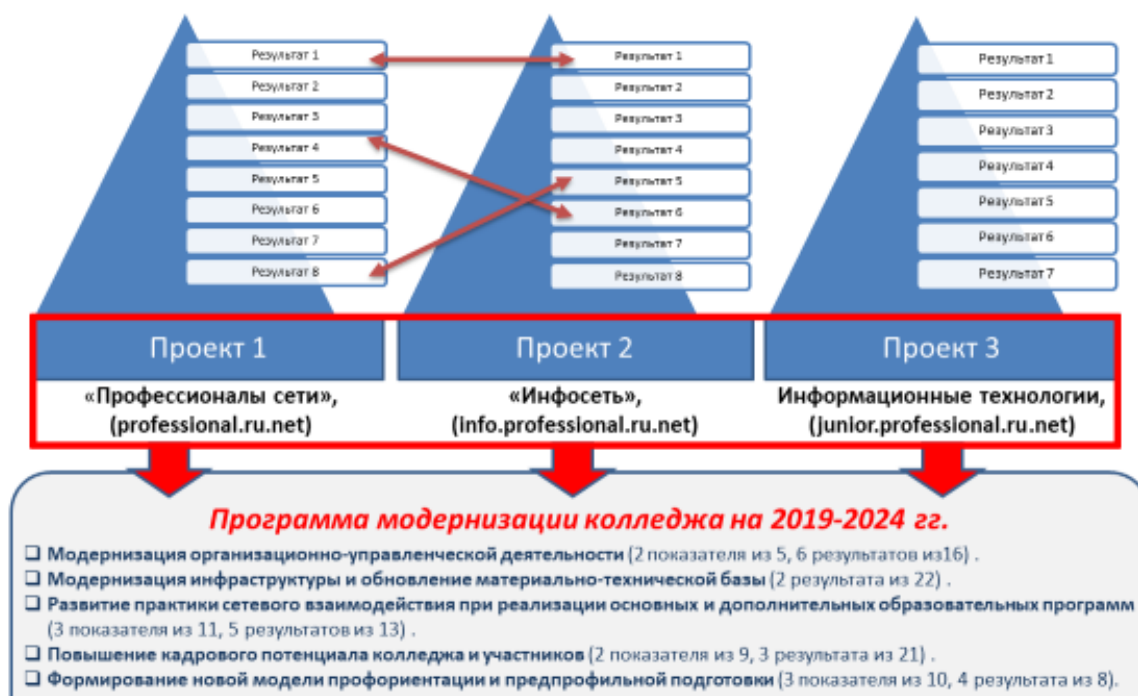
Результат 1
Результат 2
Результат 3
Результат 4
Результат 5
Результат 6
Результат 7
Результат 8

Результат 1
Результат 2
Результат 3
Результат 4
Результат 5
Результат 6
Результат 7
Результат 8

Результат 1
Результат 2
Результат 3
Результат 4
Результат 5
Результат 6
Результат 7

Проект 1
«Профессионалы сети», (professional.ru.net)

Проект 2
«Инфосеть», (info.professional.ru.net)

Проект 3
Информационные технологии, (junior.professional.ru.net)

Программа модернизации колледжа на 2019-2024 гг.

❑ Модернизация организационно-управленческой деятельности (2 показателя из 5, 6 результатов из16) .
❑ Модернизация инфраструктуры и обновление материально-технической базы (2 результата из 22) .
❑ Развитие практики сетевого взаимодействия при реализации основных и дополнительных образовательных программ (3 показателя из 11, 5 результатов из 13) .
❑ Повышение кадрового потенциала колледжа и участников (2 показателя из 9, 3 результата из 21) .
❑ Формирование новой модели профориентации и предпрофильной подготовки (3 показателя из 10, 4 результата из 8).